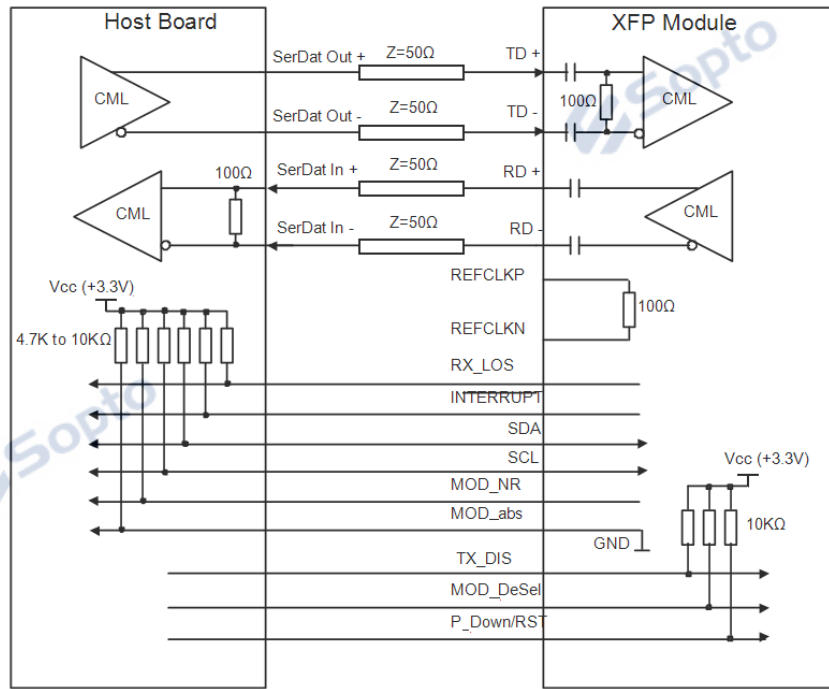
Host Board

XFP Module

SerDat Out +

Z=50Ω

TD +

CML

100Ω

CML

SerDat Out -

Z=50Ω

TD -

100Ω

SerDat In +

Z=50Ω

RD +

CML

CML

SerDat In -

Z=50Ω

RD -

REFCLKP

100Ω

REFCLKN

Vcc (+3.3V)

4.7K to 10KΩ

RX_LOS

INTERRUPT

SDA

SCL

MOD_NR

MOD_abs

Vcc (+3.3V)

10KΩ

GND

TX_DIS

MOD_DeSel

P_Down/RST

Sopto

Sopto

Sopto